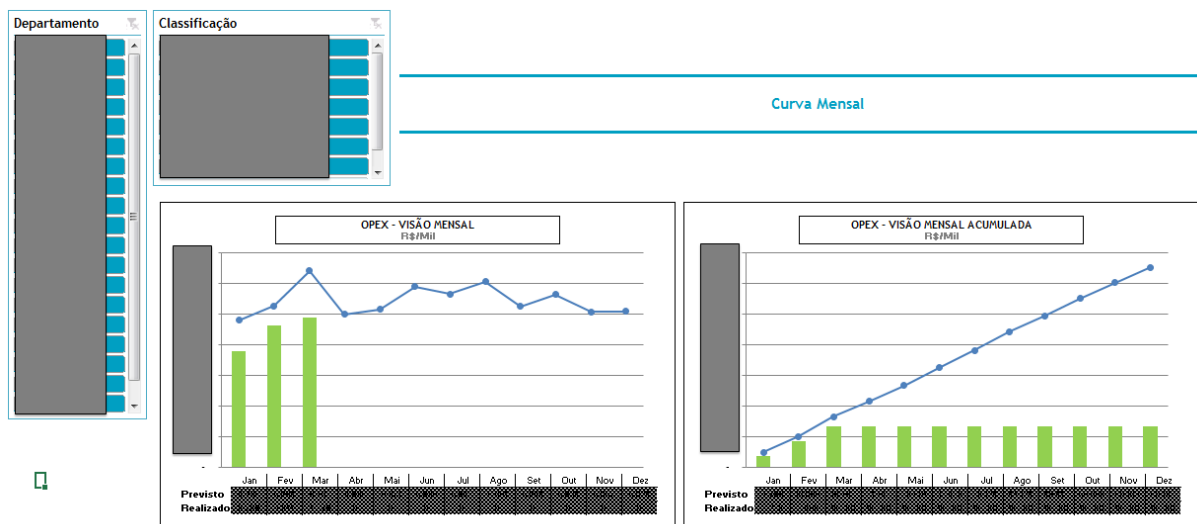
Departamento

Classificação

Curva Mensal

OPEX - VISÃO MENSAL
R$/Mil

-

| | Jan | Fev | Mar | Abr | Mai | Jun | Jul | Ago | Set | Out | Nov | Dez |
|---|---|---|---|---|---|---|---|---|---|---|---|---|
| Previsto | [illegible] | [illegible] | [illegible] | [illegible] | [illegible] | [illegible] | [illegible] | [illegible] | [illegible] | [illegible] | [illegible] | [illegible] |
| Realizado | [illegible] | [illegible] | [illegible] | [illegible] | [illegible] | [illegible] | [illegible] | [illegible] | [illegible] | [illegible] | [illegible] | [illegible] |

OPEX - VISÃO MENSAL ACUMULADA
R$/Mil

-

| | Jan | Fev | Mar | Abr | Mai | Jun | Jul | Ago | Set | Out | Nov | Dez |
|---|---|---|---|---|---|---|---|---|---|---|---|---|
| Previsto | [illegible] | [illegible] | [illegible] | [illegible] | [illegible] | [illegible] | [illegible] | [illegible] | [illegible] | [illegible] | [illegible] | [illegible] |
| Realizado | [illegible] | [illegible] | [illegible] | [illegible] | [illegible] | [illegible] | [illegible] | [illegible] | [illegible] | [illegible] | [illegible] | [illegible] |